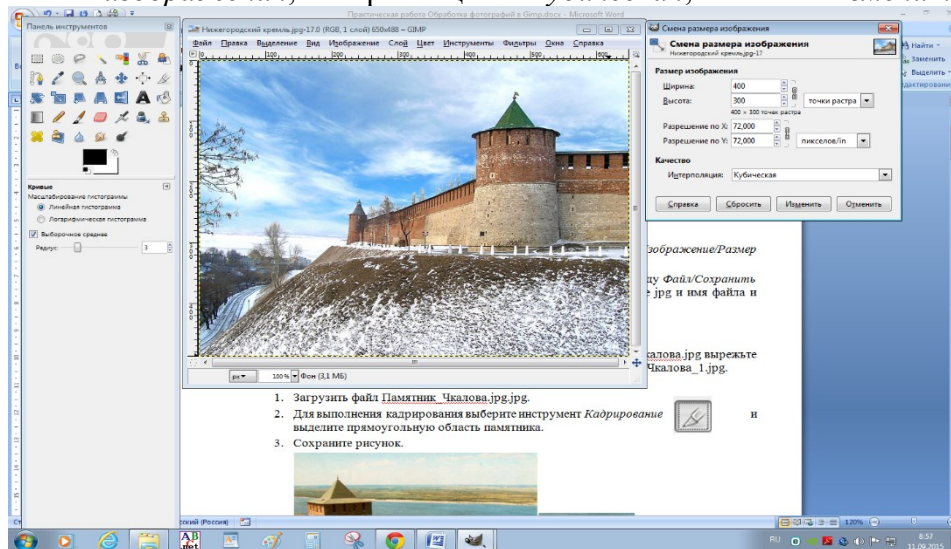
Практическая работа Обработка фотографий в Gimp.docx - Microsoft Word

Панель инструментов

Кривые
Масштабирование гистограммы
Линейная гистограмма
Логарифмическая гистограмма
Выборочное среднее
Радиус: 3

Нижегородский кремль.jpg-17.0 (RGB, 1 слой) 650x488 – GIMP
Файл Правка Выделение Вид Изображение Слой Цвет Инструменты Фильтры Окна Справка

px 100 % Фон (3,1 МБ)

Смена размера изображения
Смена размера изображения
Нижегородский кремль.jpg-17
Размер изображения
Ширина: 400
Высота: 300 точки растра
400 × 300 точек растра
Разрешение по X: 72,000
Разрешение по Y: 72,000 пикселов/in
Качество
Интерполяция: Кубическая
Справка Сбросить Изменить Отменить

Найти
Заменить
Выделить

зображение/Размер

у Файл/Сохранить
jpg и имя файла и

калова.jpg вырежьте
Чкалова_1.jpg.

1. Загрузить файл Памятник_Чкалова.jpg.jpg.
2. Для выполнения кадрирования выберите инструмент Кадрирование и выделите прямоугольную область памятника.
3. Сохраните рисунок.

ский (Россия) 120%
RU 8:57 11.09.2014